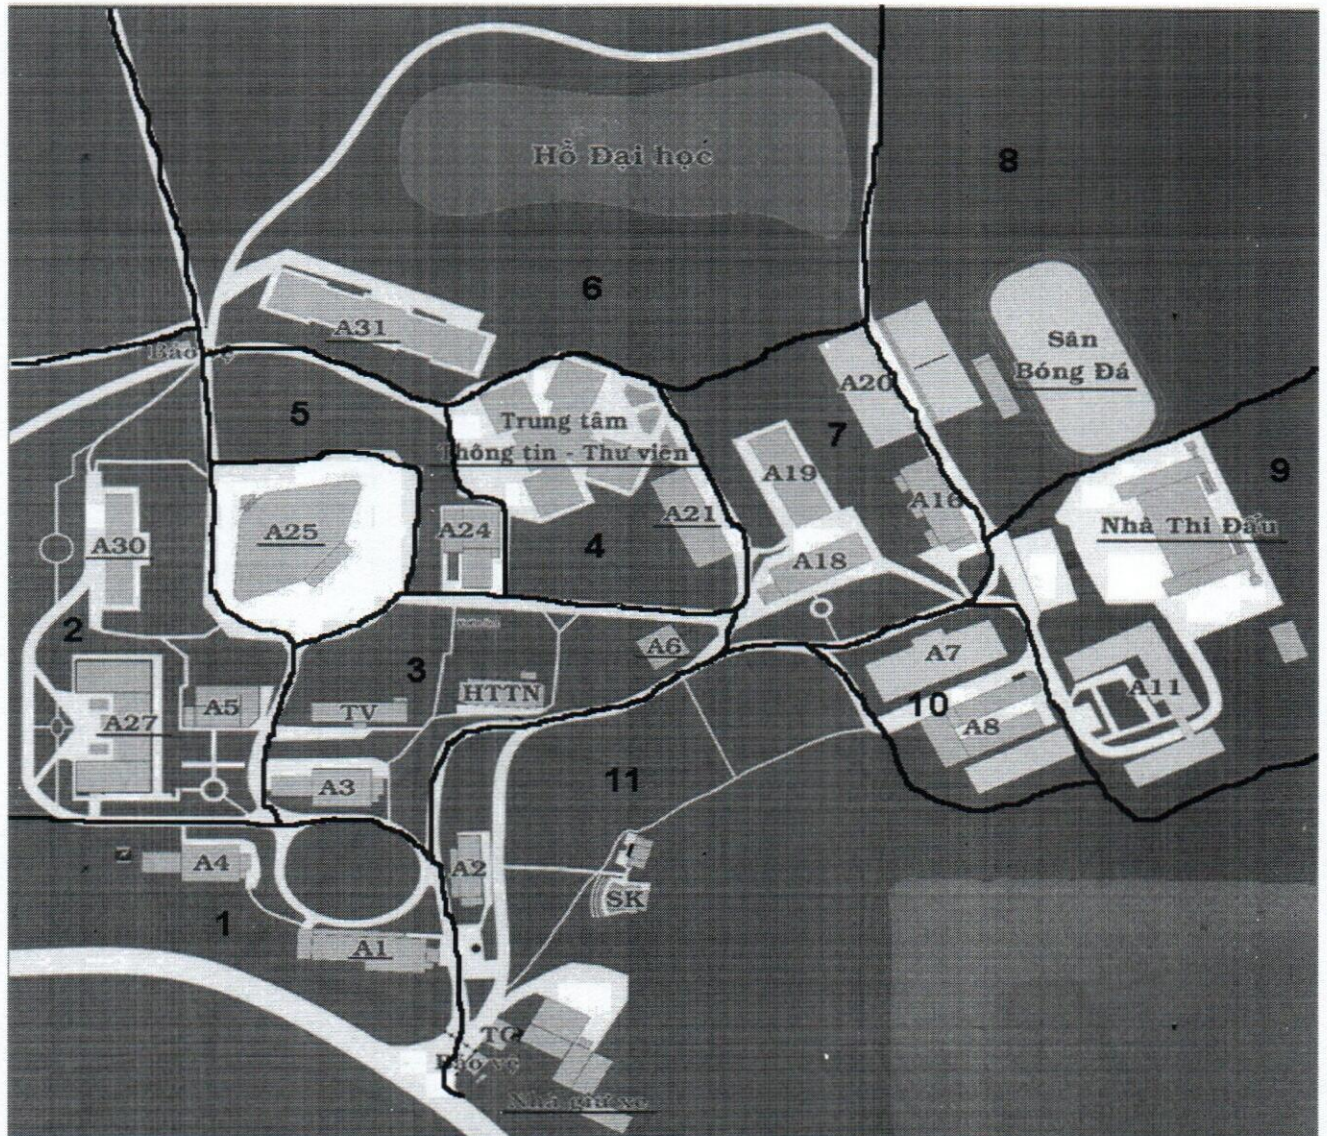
Hồ Đại học

8

6

A31

Bảo vệ

5

Trung tâm
Thông tin - Thư viện

A20

Sân
Bóng Đá

7

A19

A16

9

Nhà Thi Đấu

A30

A25

A24

4

A21

A18

2

3

A6

A7

A27

A5

TV

HTTN

10

A8

A11

A3

11

A4

A2

SK

1

A1

TC

Bảo vệ

Nhà guixe